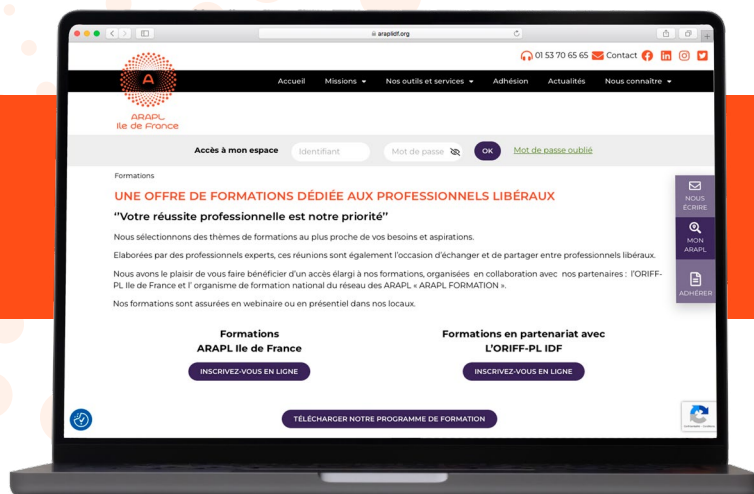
arapl-idf.org

01 53 70 65 65 Contact

ARAPL Ile de France

Accueil Missions Nos outils et services Adhésion Actualités Nous connaître

Accès à mon espace Identifiant Mot de passe OK Mot de passe oublié

Formations

UNE OFFRE DE FORMATIONS DÉDIÉE AUX PROFESSIONNELS LIBÉRAUX

''Votre réussite professionnelle est notre priorité''

Nous sélectionnons des thèmes de formations au plus proche de vos besoins et aspirations.

Elaborées par des professionnels experts, ces réunions sont également l'occasion d'échanger et de partager entre professionnels libéraux.

Nous avons le plaisir de vous faire bénéficier d'un accès élargi à nos formations, organisées en collaboration avec nos partenaires : l'ORIFF-PL Ile de France et l' organisme de formation national du réseau des ARAPL « ARAPL FORMATION ».

Nos formations sont assurées en webinaire ou en présentiel dans nos locaux.

Formations ARAPL Ile de France

INSCRIVEZ-VOUS EN LIGNE

Formations en partenariat avec L'ORIFF-PL IDF

INSCRIVEZ-VOUS EN LIGNE

TÉLÉCHARGER NOTRE PROGRAMME DE FORMATION

NOUS ÉCRIRE

MON ARAPL

ADHÉRER